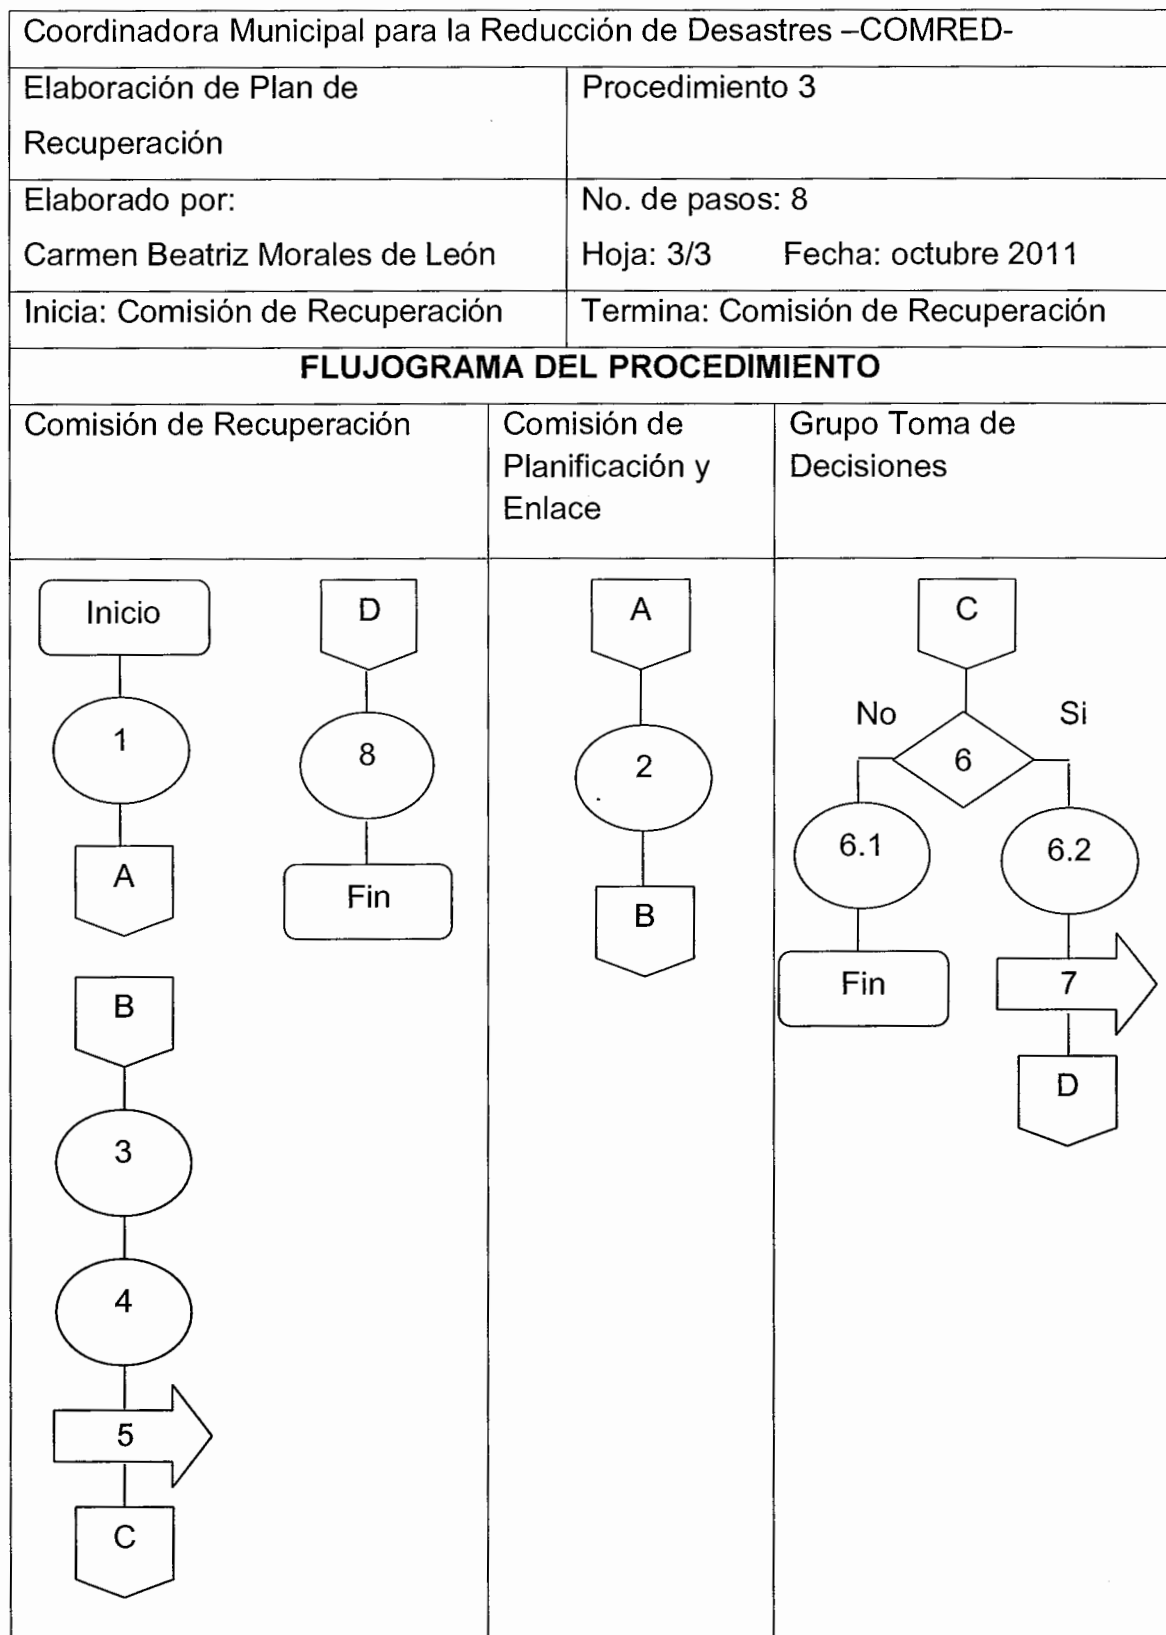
Coordinadora Municipal para la Reducción de Desastres –COMRED-

| Elaboración de Plan de Recuperación | Procedimiento 3 |
|---|---|
| Elaborado por: Carmen Beatriz Morales de León | No. de pasos: 8 Hoja: 3/3 Fecha: octubre 2011 |
| Inicia: Comisión de Recuperación | Termina: Comisión de Recuperación |

FLUJOGRAMA DEL PROCEDIMIENTO

| Comisión de Recuperación | Comisión de Planificación y Enlace | Grupo Toma de Decisiones |
|---|---|---|
| Inicio, 1, A, B, 3, 4, 5, C; D, 8, Fin | A, 2, B | C, 6, No, Si, 6.1, Fin, 6.2, 7, D |